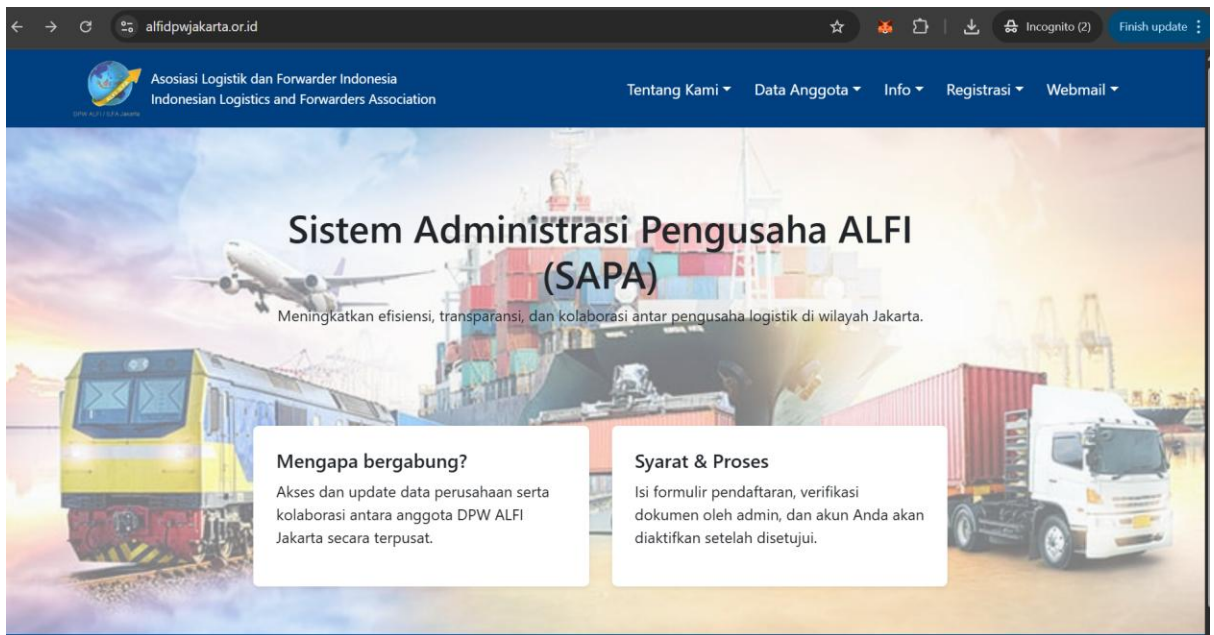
alfidpwjakarta.or.id

Incognito (2)

Finish update

DPW ALFI / ILFA Jakarta

Asosiasi Logistik dan Forwarder Indonesia
Indonesian Logistics and Forwarders Association

Tentang Kami ▾ Data Anggota ▾ Info ▾ Registrasi ▾ Webmail ▾

Sistem Administrasi Pengusaha ALFI (SAPA)

Meningkatkan efisiensi, transparansi, dan kolaborasi antar pengusaha logistik di wilayah Jakarta.

Mengapa bergabung?

Akses dan update data perusahaan serta kolaborasi antara anggota DPW ALFI Jakarta secara terpusat.

Syarat & Proses

Isi formulir pendaftaran, verifikasi dokumen oleh admin, dan akun Anda akan diaktifkan setelah disetujui.